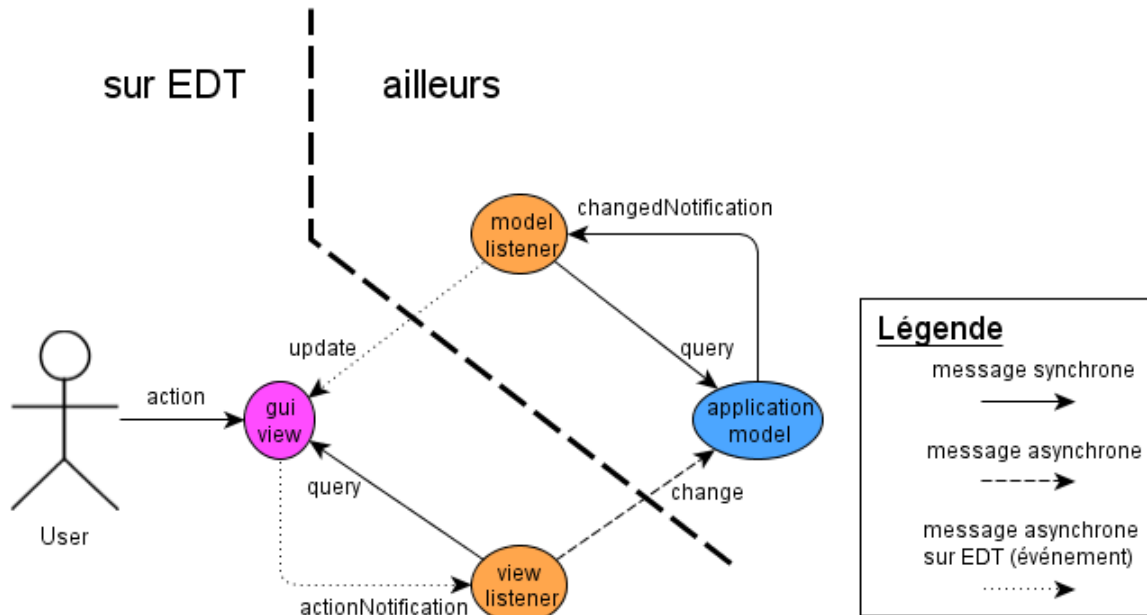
sur EDT

ailleurs

changedNotification

model listener

update

query

action

gui view

application model

User

query

change

view listener

actionNotification

Légende

message synchrone

message asynchrone

message asynchrone sur EDT (événement)